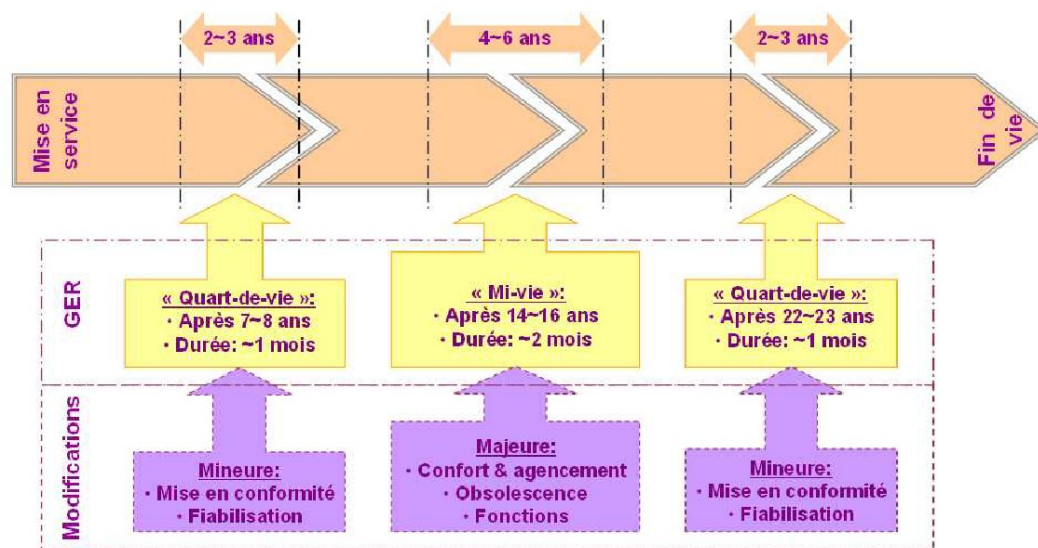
2~3 ans

4~6 ans

2~3 ans

Mise en service

Fin de vie

GER

« Quart-de-vie »:
· Après 7~8 ans
· Durée: ~1 mois

« Mi-vie »:
· Après 14~16 ans
· Durée: ~2 mois

« Quart-de-vie »:
· Après 22~23 ans
· Durée: ~1 mois

Modifications

Mineure:
· Mise en conformité
· Fiabilisation

Majeure:
· Confort & agencement
· Obsolescence
· Fonctions

Mineure:
· Mise en conformité
· Fiabilisation